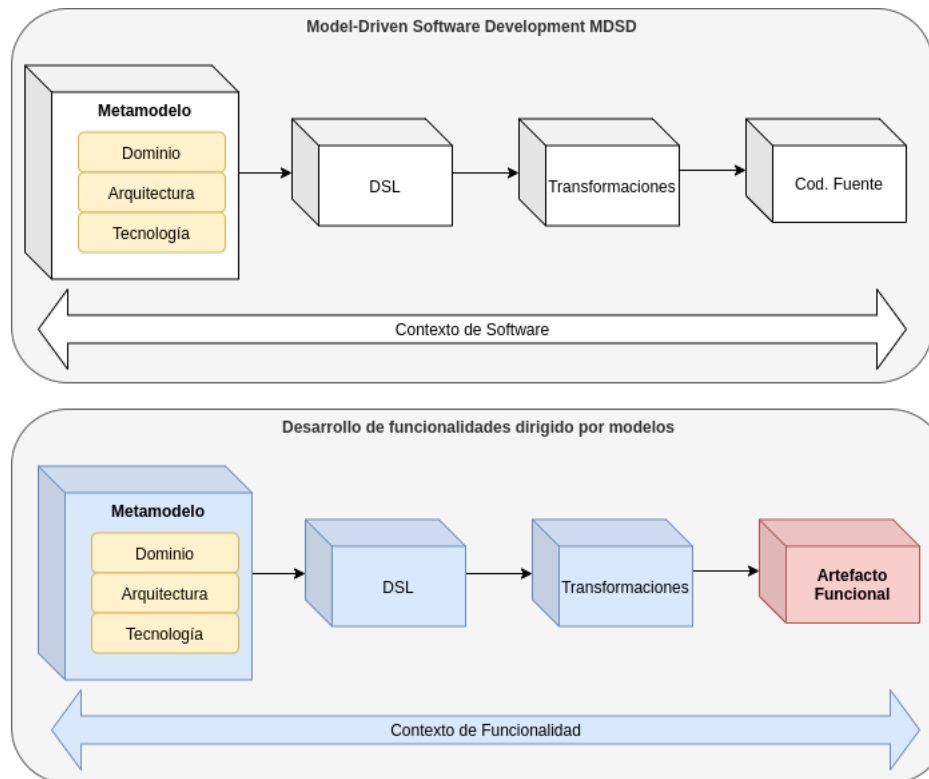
Model-Driven Software Development MDSD

Metamodelo

Dominio

Arquitectura

Tecnología

DSL

Transformaciones

Cod. Fuente

Contexto de Software

Desarrollo de funcionalidades dirigido por modelos

Metamodelo

Dominio

Arquitectura

Tecnología

DSL

Transformaciones

Artefacto Funcional

Contexto de Funcionalidad